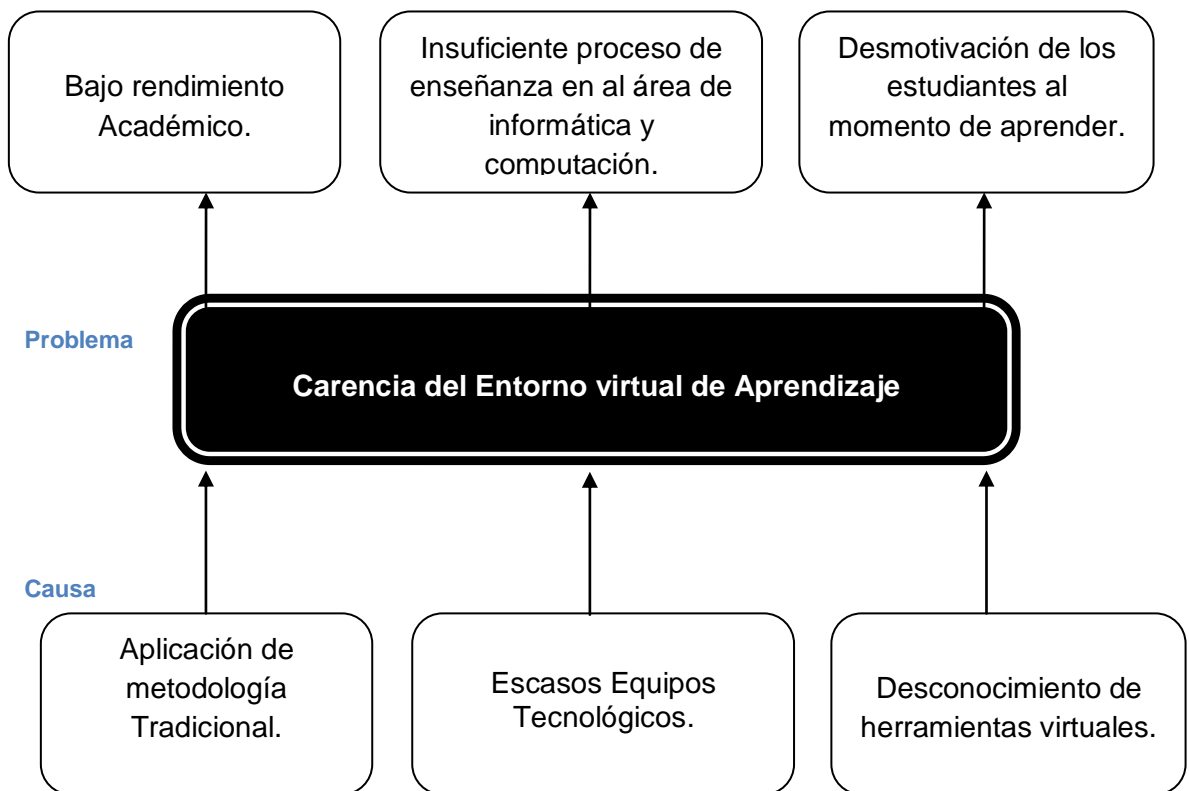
Bajo rendimiento Académico.

Insuficiente proceso de enseñanza en al área de informática y computación.

Desmotivación de los estudiantes al momento de aprender.

Problema

Carencia del Entorno virtual de Aprendizaje

Causa

Aplicación de metodología Tradicional.

Escasos Equipos Tecnológicos.

Desconocimiento de herramientas virtuales.